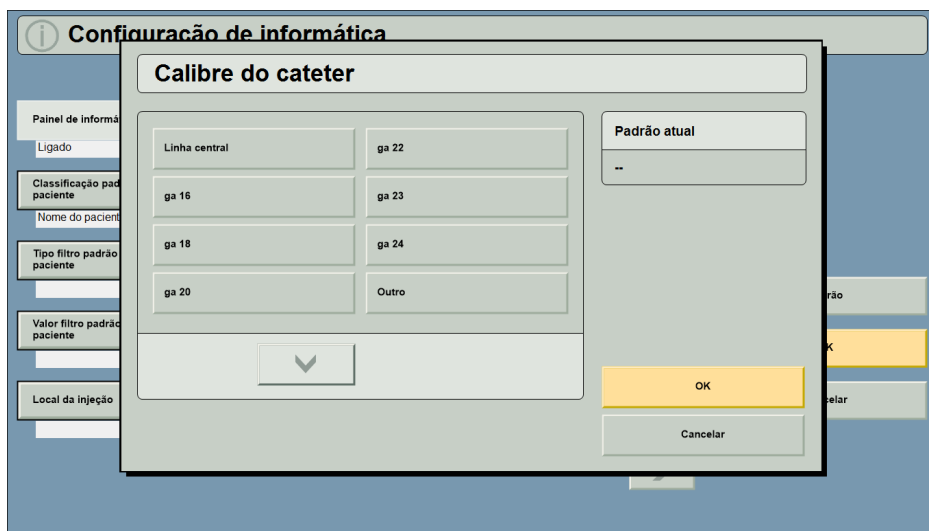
Configuração de informática

Painel de informa

Ligado

Classificação pad paciente

Nome do pacient

Tipo filtro padrão paciente

Valor filtro padrão paciente

Local da injeção

rão

K

celar

Calibre do cateter

Linha central

ga 22

ga 16

ga 23

ga 18

ga 24

ga 20

Outro

Padrão atual

--

OK

Cancelar